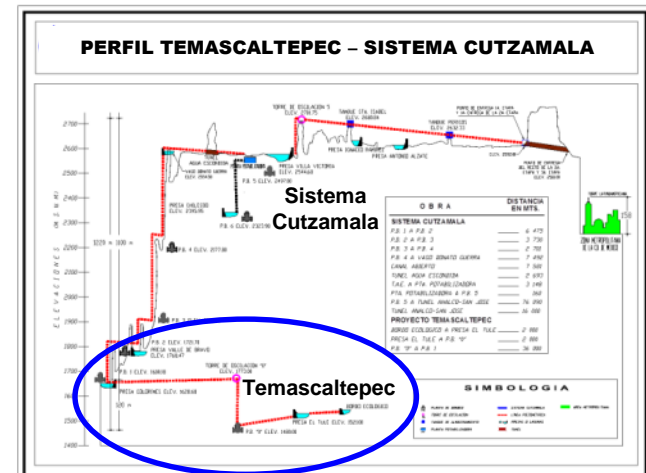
PERFIL TEMASCALTEPEC – SISTEMA CUTZAMALA

2700
2600
2500
2400
2300
2200
2100
2000
1900
1800
1700
1600
1500
1400

ELEVACIONES (M.S.N.M.)

1229 ± 1100 m

500 m

TORRE DE OSCILACION "5" ELEV. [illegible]
TANQUE STA. ISABEL ELEV. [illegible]
TANQUE PERICOS ELEV. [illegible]
PRESA VILLA VICTORIA ELEV. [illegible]
PRESA IGNACIO RAMIREZ
PRESA ANTONIO ALZATE
PRESA CHILESDO ELEV. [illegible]
P.B. 5 ELEV. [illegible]
P.B. 6 ELEV. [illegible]
P.B. 4 ELEV. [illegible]
P.B. 3 ELEV. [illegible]
P.B. 2 ELEV. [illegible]
PRESA VALLE DE BRAVO ELEV. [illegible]
P.B. 1 ELEV. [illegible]
PRESA COLORINES ELEV. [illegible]
TORRE DE OSCILACION "P" ELEV. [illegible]
PRESA EL TULE ELEV. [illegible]
BORDO ECOLOGICO
P.B. "P" ELEV. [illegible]

Sistema Cutzamala

Temascaltepec

| O B R A | DISTANCIA EN MTS. |
|---|---|
| SISTEMA CUTZAMALA | |
| P.B. 1 A P.B. 2 | 6 475 |
| P.B. 2 A P.B. 3 | 3 730 |
| P.B. 3 A P.B. 4 | 2 760 |
| P.B. 4 A VASO DONATO GUERRA | 7 490 |
| CANAL ABIERTO | 7 500 |
| TUNEL AGUA ESCONDIDA | 2 970 |
| T.A.E. A PTA. POTABILIZADORA | 3 140 |
| PTA. POTABILIZADORA A P.B. 5 | 560 |
| P.B. 5 A TUNEL ANALCO-SAN JOSE | 76 890 |
| TUNEL ANALCO-SAN JOSE | 16 000 |
| PROYECTO TEMASCALTEPEC | |
| BORDO ECOLOGICO A PRESA EL TULE | 2 000 |
| PRESA EL TULE A P.B. "P" | 2 000 |
| P.B. "P" A P.B. 1 | 36 000 |

S I M B O L O G I A

150

ZONA METROPOLITANA DE LA CD. DE MEXICO